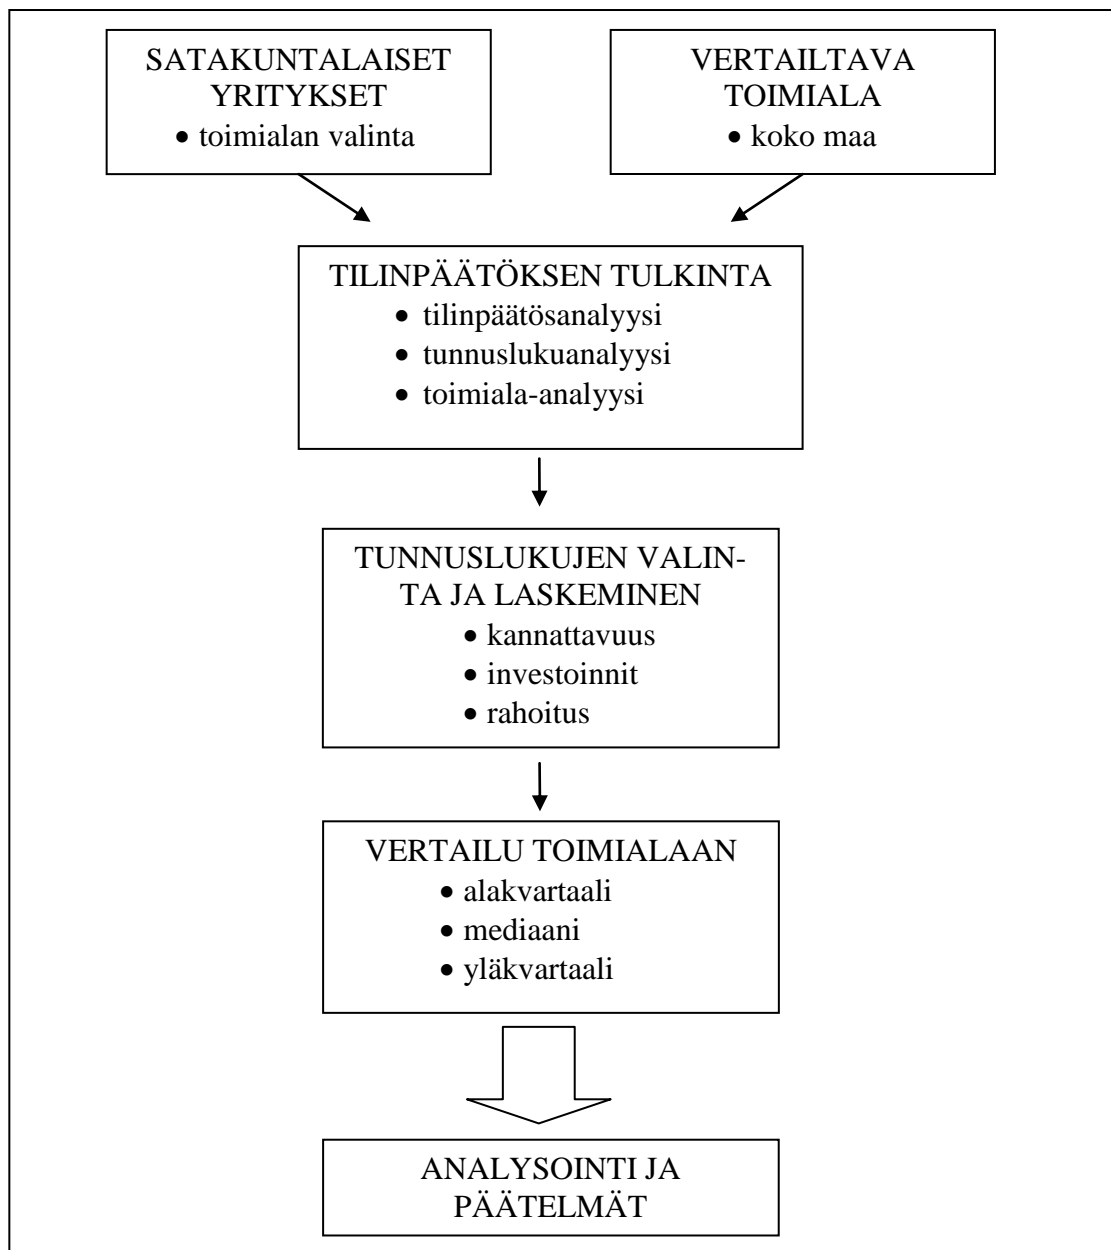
SATAKUNTALAISET YRITYKSET
• toimialan valinta

VERTAILTAVA TOIMIALA
• koko maa

TILINPÄÄTÖKSEN TULKINTA
• tilinpäätösanalyysi
• tunnuslukuanalyysi
• toimiala-analyysi

TUNNUSLUKUJEN VALINTA JA LASKEMINEN
• kannattavuus
• investoinnit
• rahoitus

VERTAILU TOIMIALAAN
• alakvartaali
• mediaani
• yläkvartaali

ANALYSOINTI JA PÄÄTELMÄT